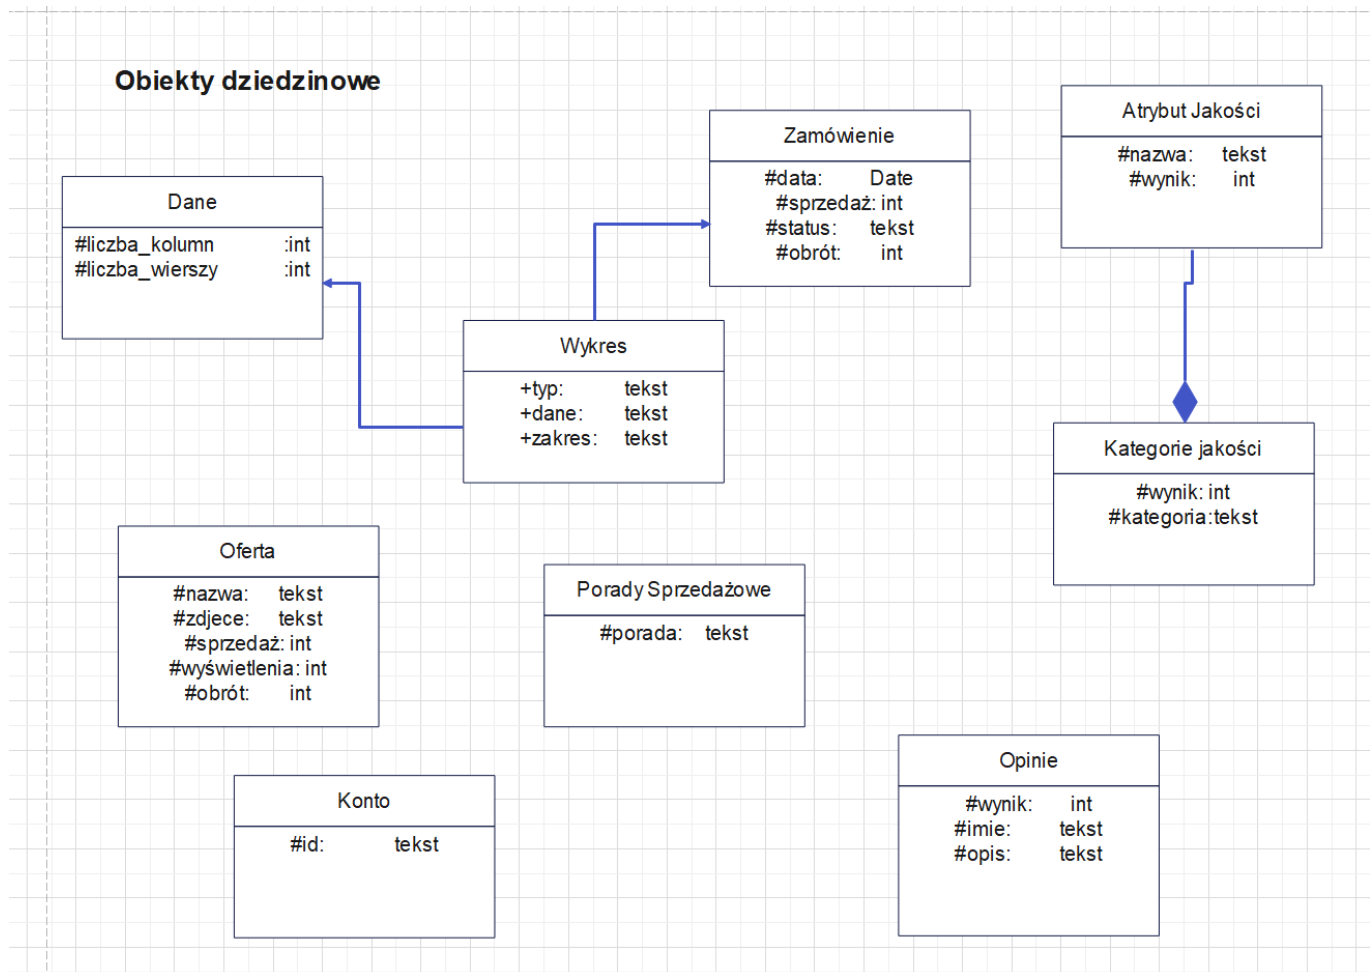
Obiekty dziedzinowe

Zamówienie
#data: Date
#sprzedaż: int
#status: tekst
#obrót: int

Atrybut Jakości
#nazwa: tekst
#wynik: int

Dane
#liczba_kolumn :int
#liczba_wierszy :int

Wykres
+typ: tekst
+dane: tekst
+zakres: tekst

Kategorie jakości
#wynik: int
#kategoria:tekst

Oferta
#nazwa: tekst
#zdjece: tekst
#sprzedaż: int
#wyświetlenia: int
#obrót: int

Porady Sprzedażowe
#porada: tekst

Opinie
#wynik: int
#imie: tekst
#opis: tekst

Konto
#id: tekst